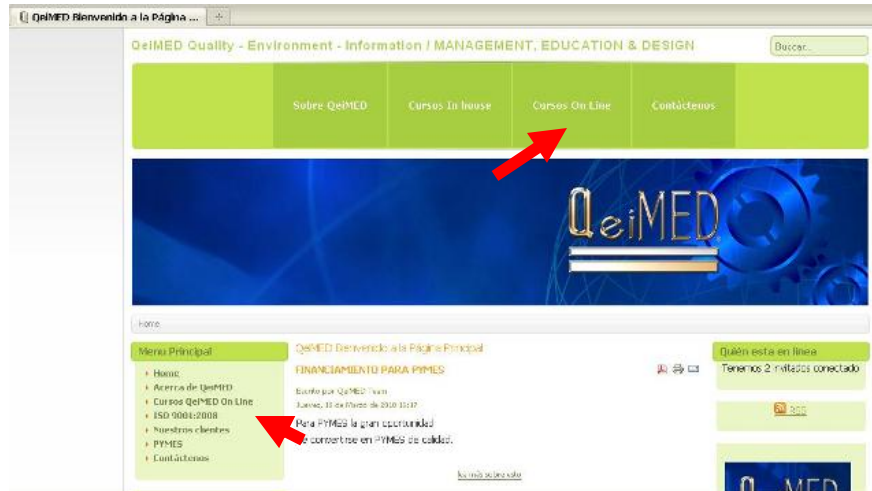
QeiMED Bienvenido a la Página ... +

QeiMED Quality - Environment - Information / MANAGEMENT, EDUCATION & DESIGN

Buscar...

Sobre QeiMED | Cursos In house | Cursos On Line | Contáctenos

QeiMED

Home

Menu Principal
Home
Acerca de QeiMED
Cursos QeiMED On Line
ISO 9001:2008
Nuestros clientes
PYMES
Contáctenos

QeiMED Bienvenido a la Página Principal

FINANCIAMIENTO PARA PYMES

Escrito por QeiMED Team
Jueves, 11 de Marzo de 2010 15:17

Para PYMES la gran oportunidad
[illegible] convertirse en PYMES de calidad.

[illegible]

Quién está en línea
Tenemos 2 invitados conectado

RSS

QeiMED